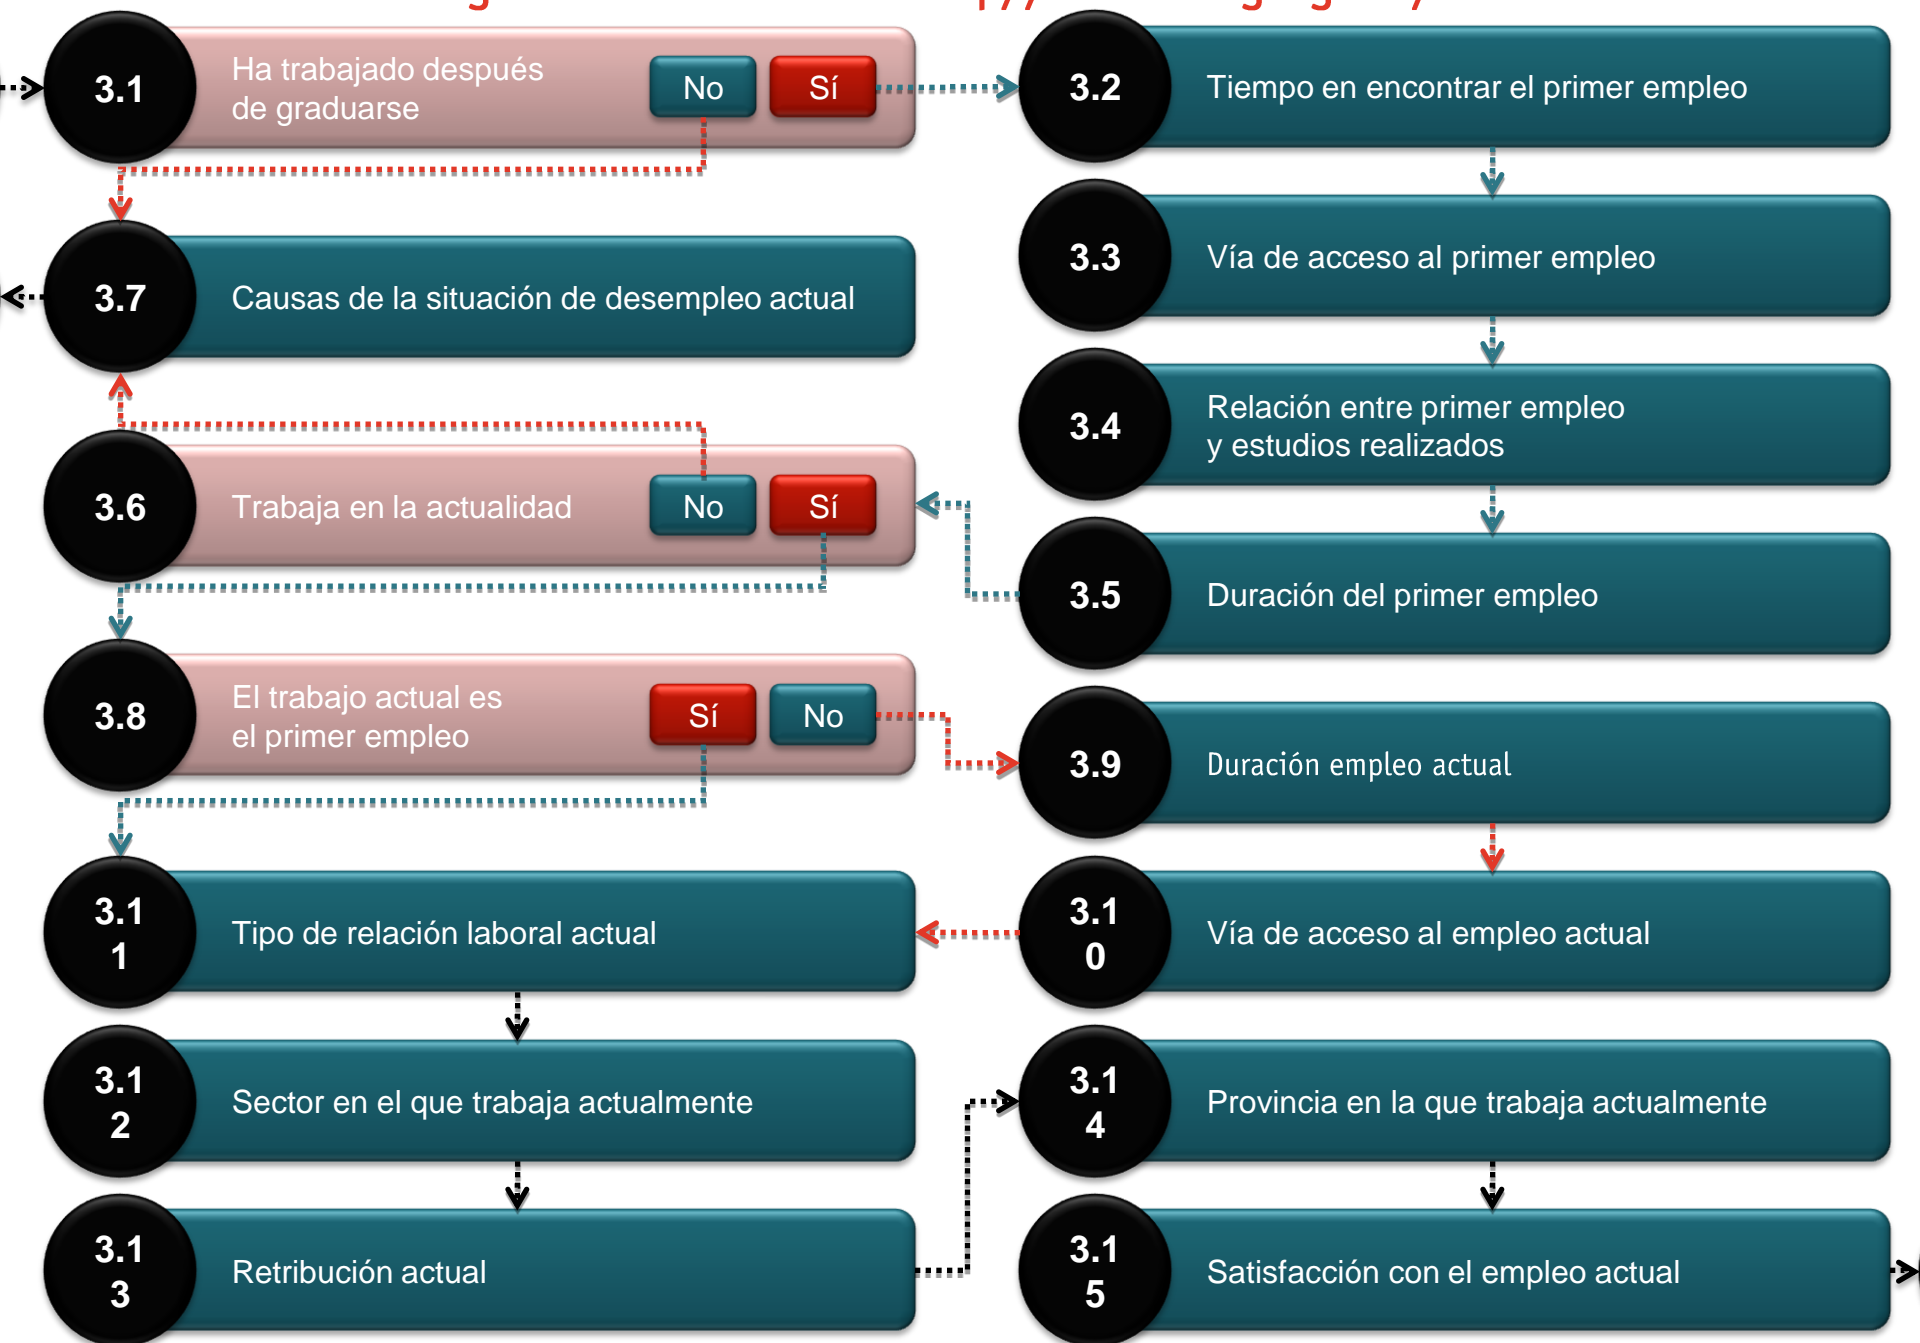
3.1 Ha trabajado después de graduarse No Sí

3.2 Tiempo en encontrar el primer empleo

3.7 Causas de la situación de desempleo actual

3.3 Vía de acceso al primer empleo

3.4 Relación entre primer empleo y estudios realizados

3.6 Trabaja en la actualidad No Sí

3.5 Duración del primer empleo

3.8 El trabajo actual es el primer empleo Sí No

3.9 Duración empleo actual

3.11 Tipo de relación laboral actual

3.10 Vía de acceso al empleo actual

3.12 Sector en el que trabaja actualmente

3.14 Provincia en la que trabaja actualmente

3.13 Retribución actual

3.15 Satisfacción con el empleo actual